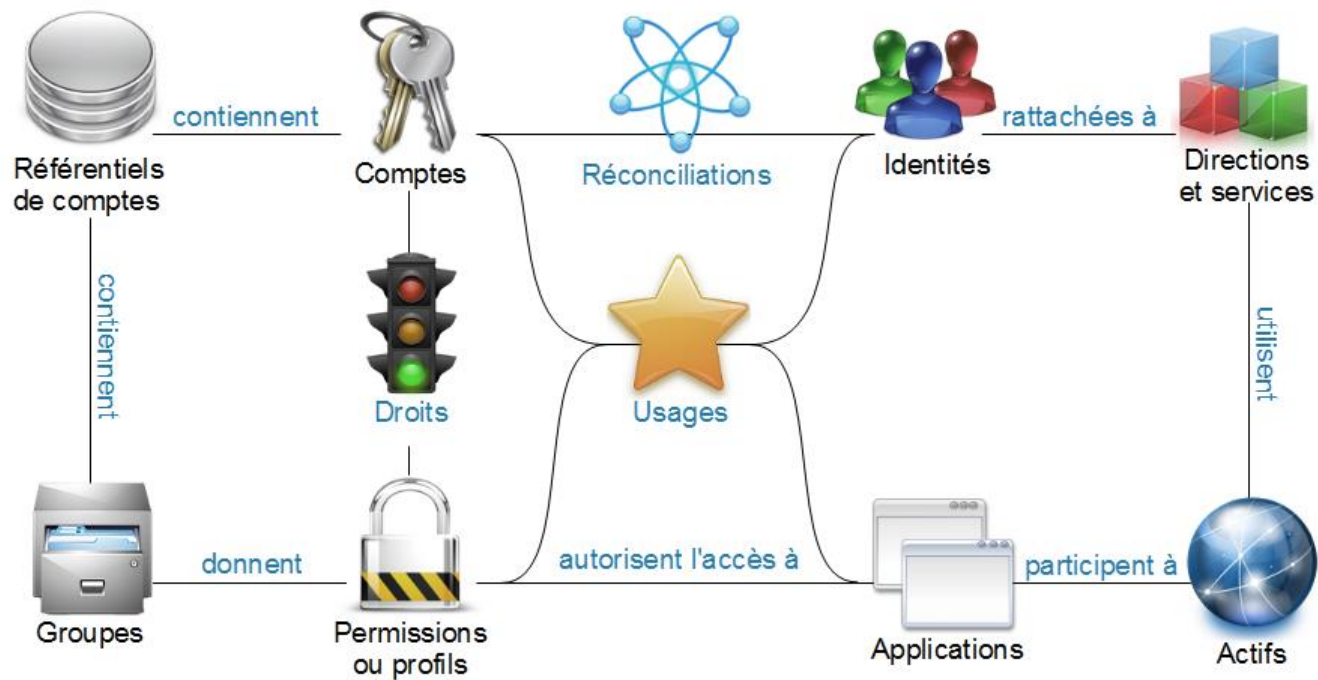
Référentiels de comptes

contiennent

Comptes

Réconciliations

Identités

rattachées à

Directions et services

contiennent

Droits

Usages

utilisent

Groupes

donnent

Permissions ou profils

autorisent l'accès à

Applications

participent à

Actifs